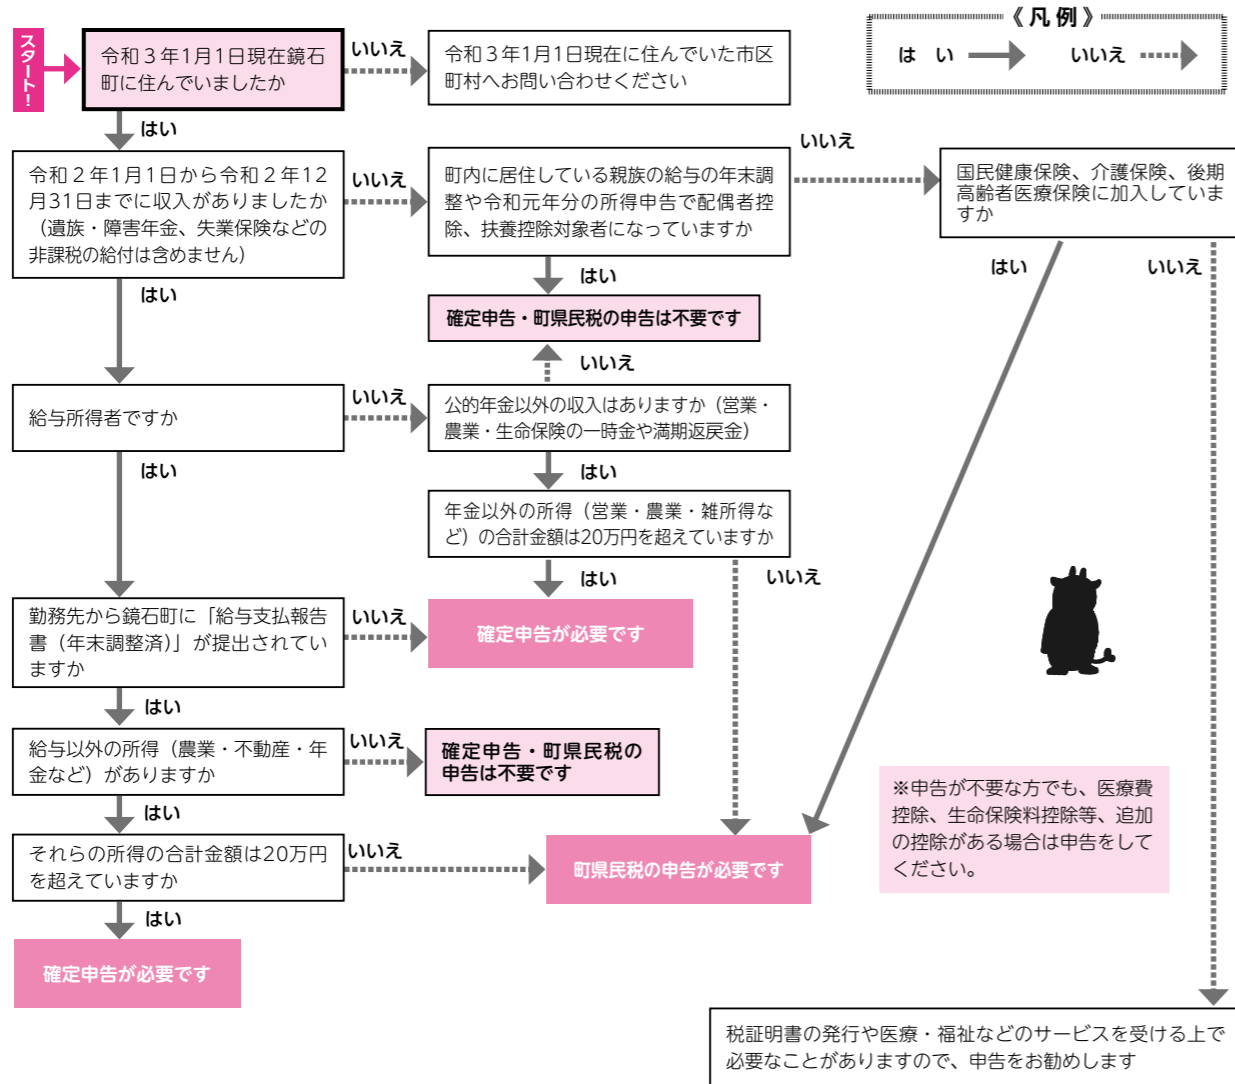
《凡例》
は　い　いいえ

スタート！

令和３年1月1日現在鏡石町に住んでいましたか

いいえ

令和３年1月1日現在に住んでいた市区町村へお問い合わせください

はい

令和２年1月1日から令和２年12月31日までに収入がありましたか（遺族・障害年金、失業保険などの非課税の給付は含めません）

いいえ

町内に居住している親族の給与の年末調整や令和元年分の所得申告で配偶者控除、扶養控除対象者になっていますか

いいえ

国民健康保険、介護保険、後期高齢者医療保険に加入していますか

はい

確定申告・町県民税の申告は不要です

はい

いいえ

はい

いいえ

給与所得者ですか

いいえ

公的年金以外の収入はありますか（営業・農業・生命保険の一時金や満期返戻金）

はい

はい

年金以外の所得（営業・農業・雑所得など）の合計金額は20万円を超えていますか

はい

いいえ

勤務先から鏡石町に「給与支払報告書（年末調整済）」が提出されていますか

いいえ

確定申告が必要です

はい

給与以外の所得（農業・不動産・年金など）がありますか

いいえ

確定申告・町県民税の申告は不要です

※申告が不要な方でも、医療費控除、生命保険料控除等、追加の控除がある場合は申告をしてください。

はい

それらの所得の合計金額は20万円を超えていますか

いいえ

町県民税の申告が必要です

はい

確定申告が必要です

税証明書の発行や医療・福祉などのサービスを受ける上で必要なことがありますので、申告をお勧めします